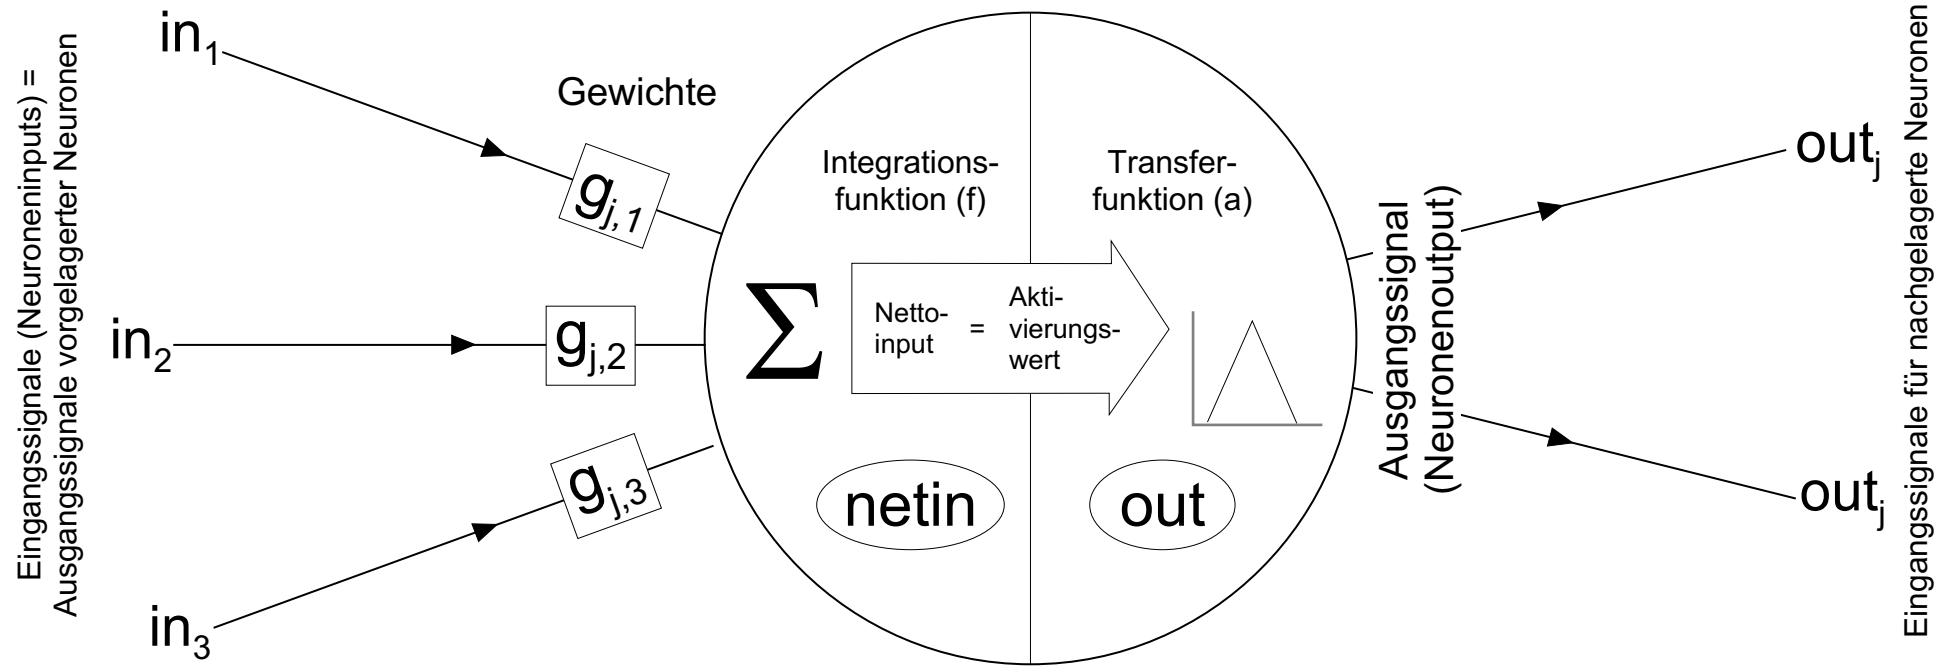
Eingangssignale (Neuroneninputs) = Ausgangssignale vorgelagerter Neuronen

$in_1$

$in_2$

$in_3$

Gewichte

$g_{j,1}$

$g_{j,2}$

$g_{j,3}$

Integrationsfunktion (f)

Transferfunktion (a)

$\sum$

Nettoinput = Aktivierungswert

netin

out

Ausgangssignal (Neuronenoutput)

$out_j$

$out_j$

Eingangssignale für nachgelagerte Neuronen